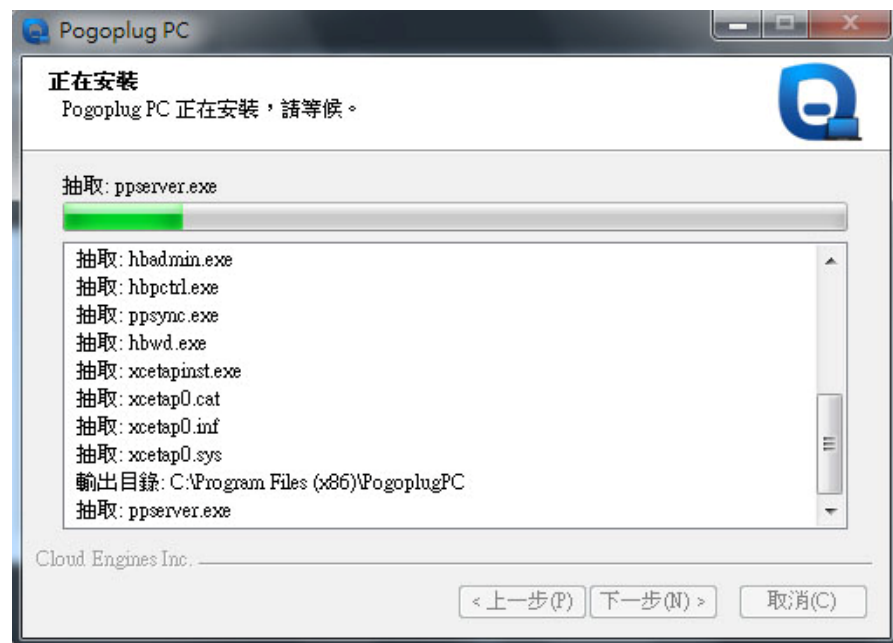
Pogoplug PC

正在安裝
Pogoplug PC 正在安裝，請等候。

抽取: ppserver.exe

抽取: hbadmin.exe
抽取: hbpctrl.exe
抽取: ppsync.exe
抽取: hbwd.exe
抽取: xcetapinst.exe
抽取: xcetap0.cat
抽取: xcetap0.inf
抽取: xcetap0.sys
輸出目錄: C:\Program Files (x86)\PogoplugPC
抽取: ppserver.exe

Cloud Engines Inc.

< 上一步(P)
下一步(N) >
取消(C)